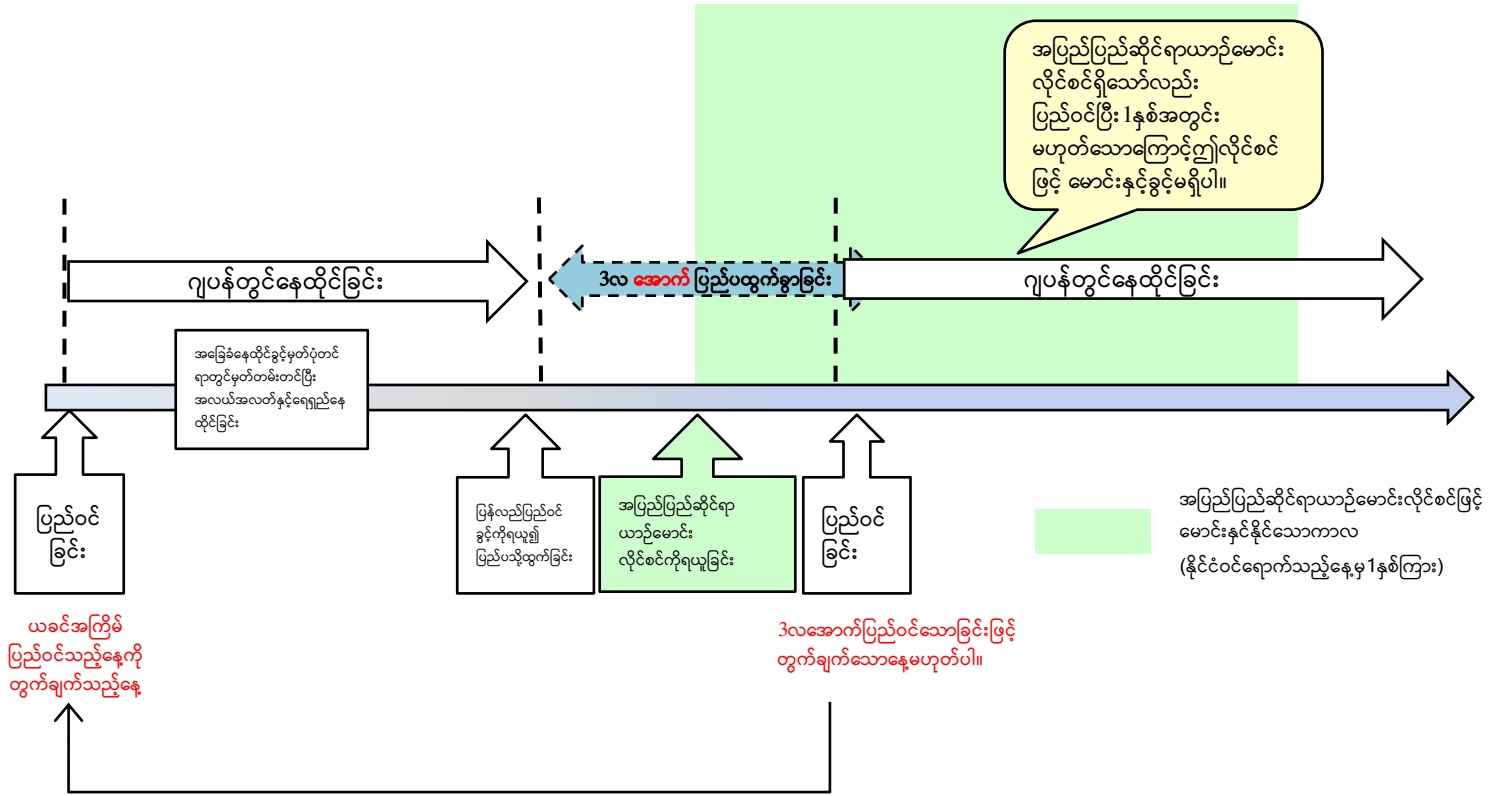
အပြည်ပြည်ဆိုင်ရာယာဉ်မောင်းလိုင်စင်ရှိသော်လည်း ပြည်ဝင်ပြီး 1နှစ်အတွင်း မဟုတ်သောကြောင့်ဤလိုင်စင်ဖြင့် မောင်းနှင်ခွင့်မရှိပါ။

ဂျပန်တွင်နေထိုင်ခြင်း

3လ အောက် ပြည်ပထွက်ခွာခြင်း

ဂျပန်တွင်နေထိုင်ခြင်း

အခြေခံနေထိုင်ခွင့်မှတ်ပုံတင်ရာတွင်မှတ်တမ်းတင်ပြီး အလယ်အလတ်နှင့်ရေရှည်နေထိုင်ခြင်း

ပြည်ဝင်ခြင်း

ယခင်အကြိမ် ပြည်ဝင်သည့်နေ့ကို တွက်ချက်သည့်နေ့

ပြန်လည်ပြည်ဝင်ခွင့်ကိုရယူ၍ ပြည်ပသို့ထွက်ခြင်း

အပြည်ပြည်ဆိုင်ရာယာဉ်မောင်းလိုင်စင်ကိုရယူခြင်း

ပြည်ဝင်ခြင်း

3လအောက်ပြည်ဝင်သောခြင်းဖြင့် တွက်ချက်သောနေ့မဟုတ်ပါ။

အပြည်ပြည်ဆိုင်ရာယာဉ်မောင်းလိုင်စင်ဖြင့် မောင်းနှင်နိုင်သောကာလ (နိုင်ငံဝင်ရောက်သည့်နေ့မှ 1နှစ်ကြား)